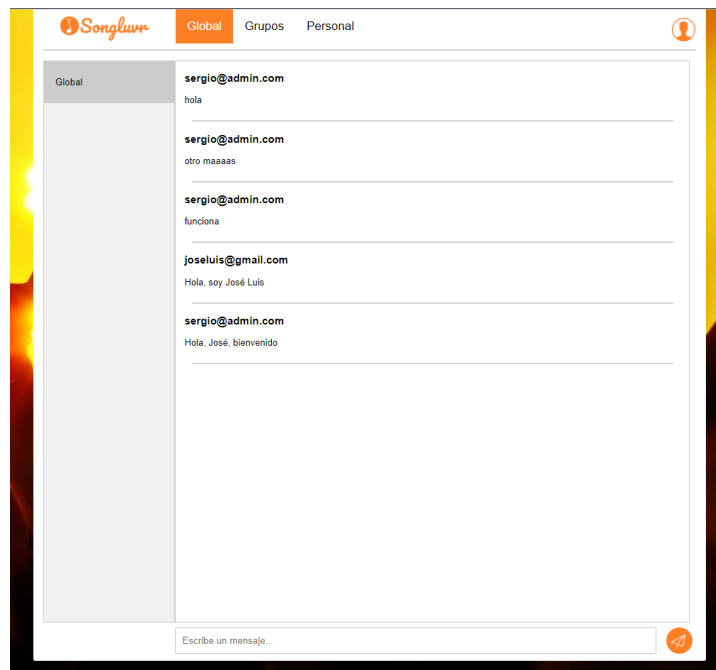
Songluvr

Global Grupos Personal

Global

sergio@admin.com

hola

sergio@admin.com

otro maaaas

sergio@admin.com

funciona

joseluis@gmail.com

Hola, soy José Luis

sergio@admin.com

Hola, José, bienvenido

Escribe un mensaje...